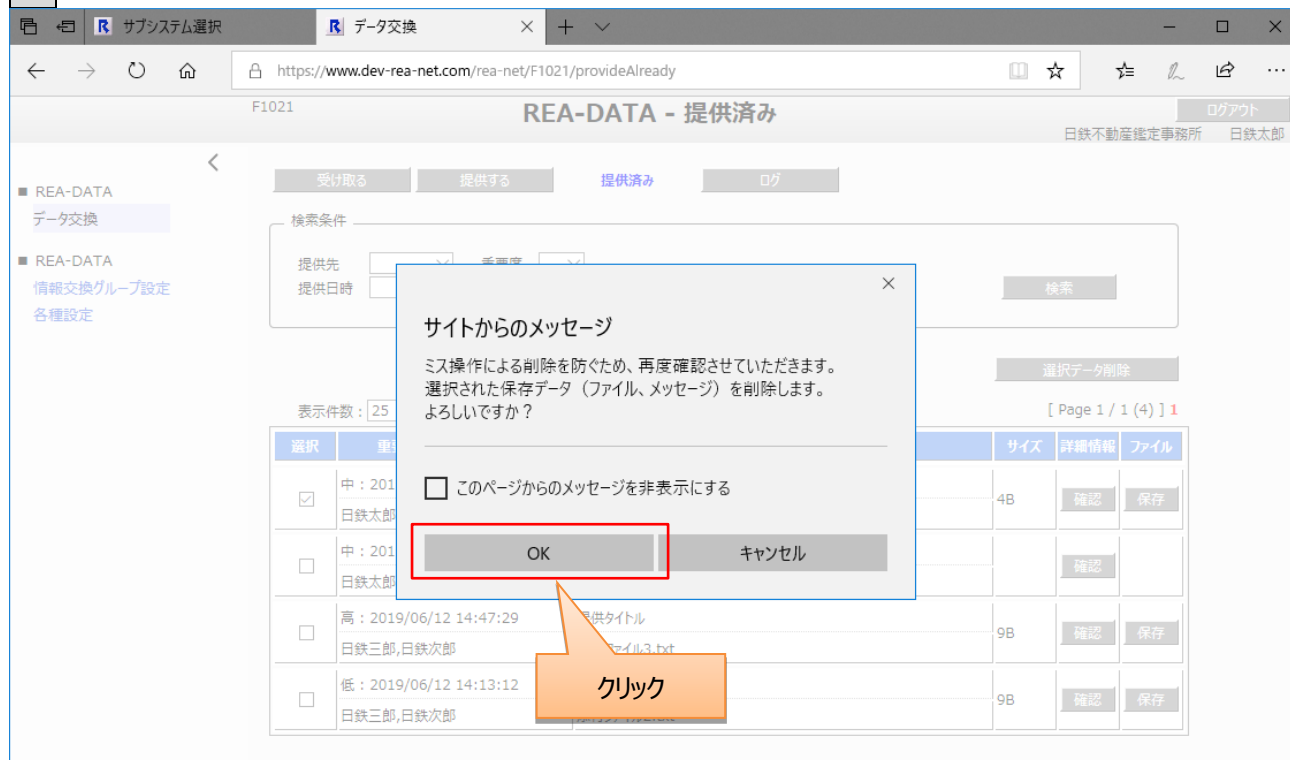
サブシステム選択

データ交換

https://www.dev-rea-net.com/rea-net/F1021/provideAlready

F1021

REA-DATA - 提供済み

ログアウト

日鉄不動産鑑定事務所　日鉄太郎

■ REA-DATA
データ交換

■ REA-DATA
情報交換グループ設定
各種設定

受け取る　提供する　提供済み　ログ

検索条件

提供先　重要度
提供日時

検索

選択データ削除

表示件数：25

[ Page 1 / 1 (4) ] 1

| 選択 | 重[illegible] | | サイズ | 詳細情報 | ファイル |
|---|---|---|---|---|---|
| ☑ | 中：201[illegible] 日鉄太郎 | | 4B | 確認 | 保存 |
| ☐ | 中：201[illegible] 日鉄太郎 | | | 確認 | |
| ☐ | 高：2019/06/12 14:47:29 日鉄三郎,日鉄次郎 | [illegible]供タイトル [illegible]ァイル3.txt | 9B | 確認 | 保存 |
| ☐ | 低：2019/06/12 14:13:12 日鉄三郎,日鉄次郎 | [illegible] | 9B | 確認 | 保存 |

サイトからのメッセージ

ミス操作による削除を防ぐため、再度確認させていただきます。
選択された保存データ（ファイル、メッセージ）を削除します。
よろしいですか？

このページからのメッセージを非表示にする

OK　キャンセル

クリック